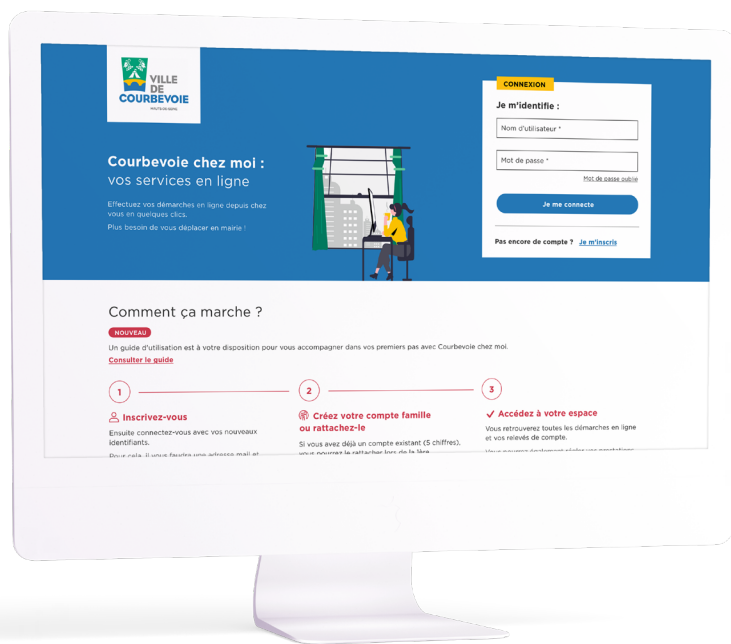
VILLE DE COURBEVOIE

HAUTS-DE-SEINE

Courbevoie chez moi :
vos services en ligne

Effectuez vos démarches en ligne depuis chez vous en quelques clics.

Plus besoin de vous déplacer en mairie !

CONNEXION

Je m'identifie :

Nom d'utilisateur *

Mot de passe *

Mot de passe oublié

Je me connecte

Pas encore de compte ? Je m'inscris

Comment ça marche ?

NOUVEAU

Un guide d'utilisation est à votre disposition pour vous accompagner dans vos premiers pas avec Courbevoie chez moi.

Consulter le guide

1

Inscrivez-vous

Ensuite connectez-vous avec vos nouveaux identifiants.

Pour cela, il vous faudra une adresse mail et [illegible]

2

Créez votre compte famille ou rattachez-le

Si vous avez déjà un compte existant (5 chiffres), vous pourrez le rattacher lors de la 1ère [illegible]

3

Accédez à votre espace

Vous retrouverez toutes les démarches en ligne et vos relevés de compte.

Vous pourrez également régler vos prestations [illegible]